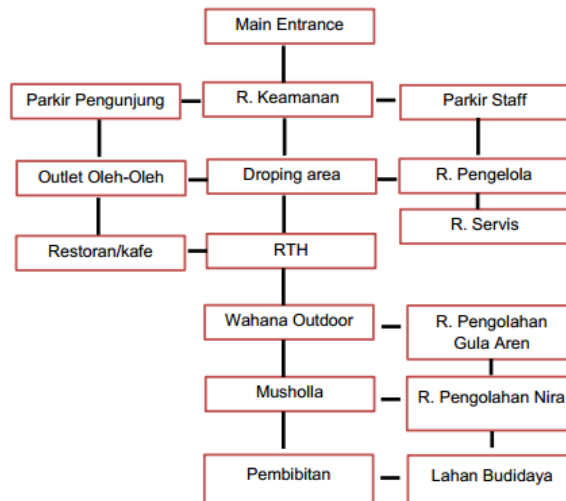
Main Entrance

Parkir Pengunjung

R. Keamanan

Parkir Staff

Outlet Oleh-Oleh

Droping area

R. Pengelola

R. Servis

Restoran/kafe

RTH

Wahana Outdoor

R. Pengolahan Gula Aren

Musholla

R. Pengolahan Nira

Pembibitan

Lahan Budidaya